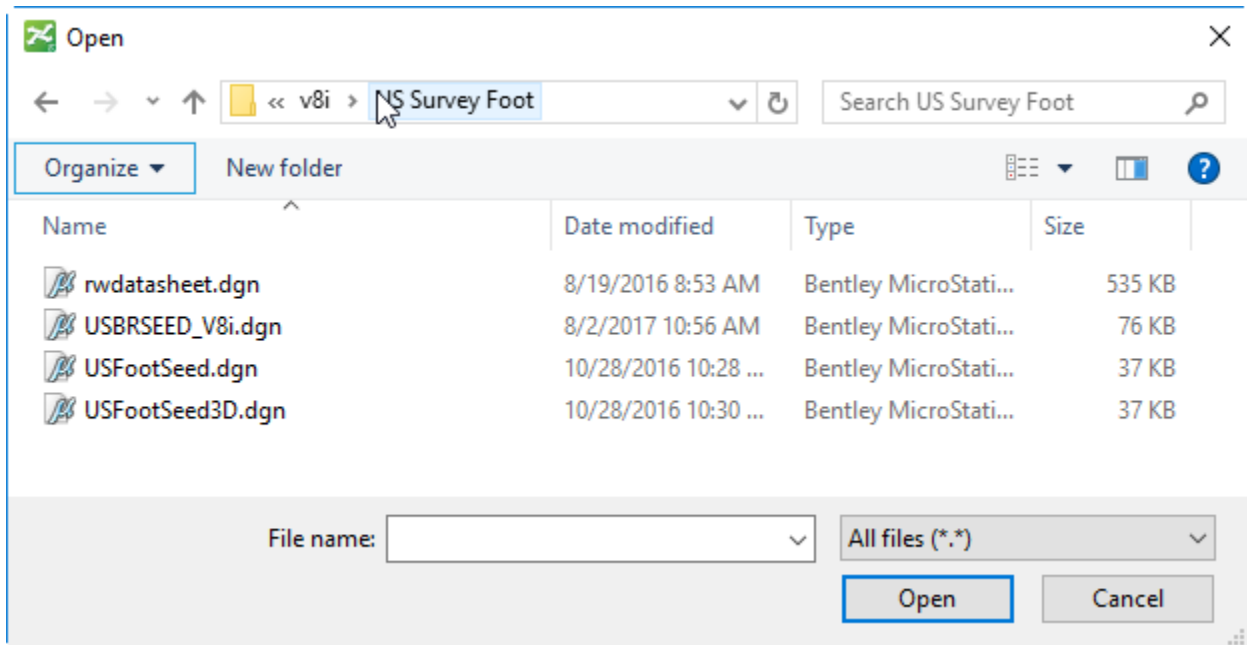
Open

« v8i › US Survey Foot

Search US Survey Foot

Organize ▾

New folder

| Name | Date modified | Type | Size |
|---|---|---|---|
| rwdatasheet.dgn | 8/19/2016 8:53 AM | Bentley MicroStati... | 535 KB |
| USBRSEED_V8i.dgn | 8/2/2017 10:56 AM | Bentley MicroStati... | 76 KB |
| USFootSeed.dgn | 10/28/2016 10:28 ... | Bentley MicroStati... | 37 KB |
| USFootSeed3D.dgn | 10/28/2016 10:30 ... | Bentley MicroStati... | 37 KB |

File name:

All files (*.*)

Open

Cancel